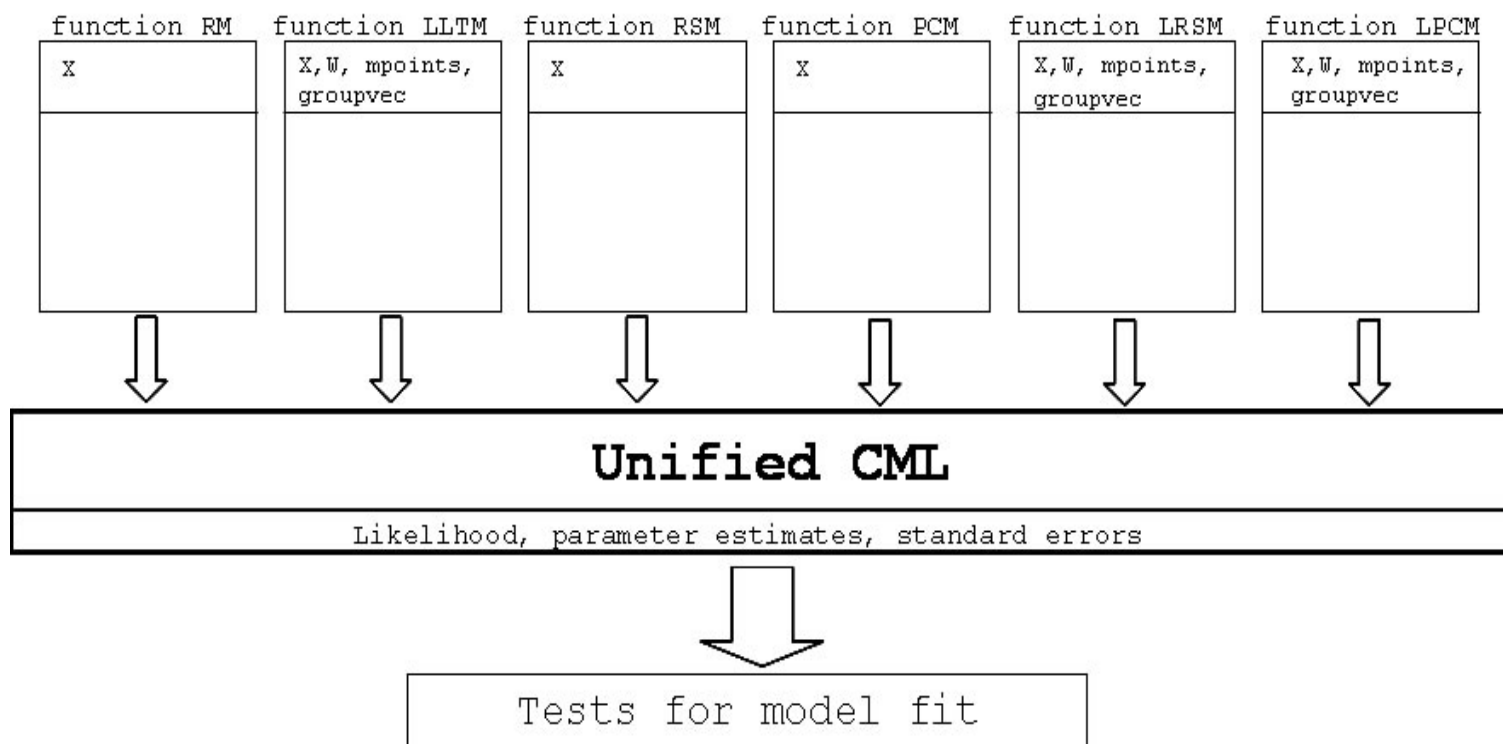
function RM

X

function LLTM

X, W, mpoints, groupvec

function RSM

X

function PCM

X

function LRSM

X, W, mpoints, groupvec

function LPCM

X, W, mpoints, groupvec

Unified CML

Likelihood, parameter estimates, standard errors

Tests for model fit